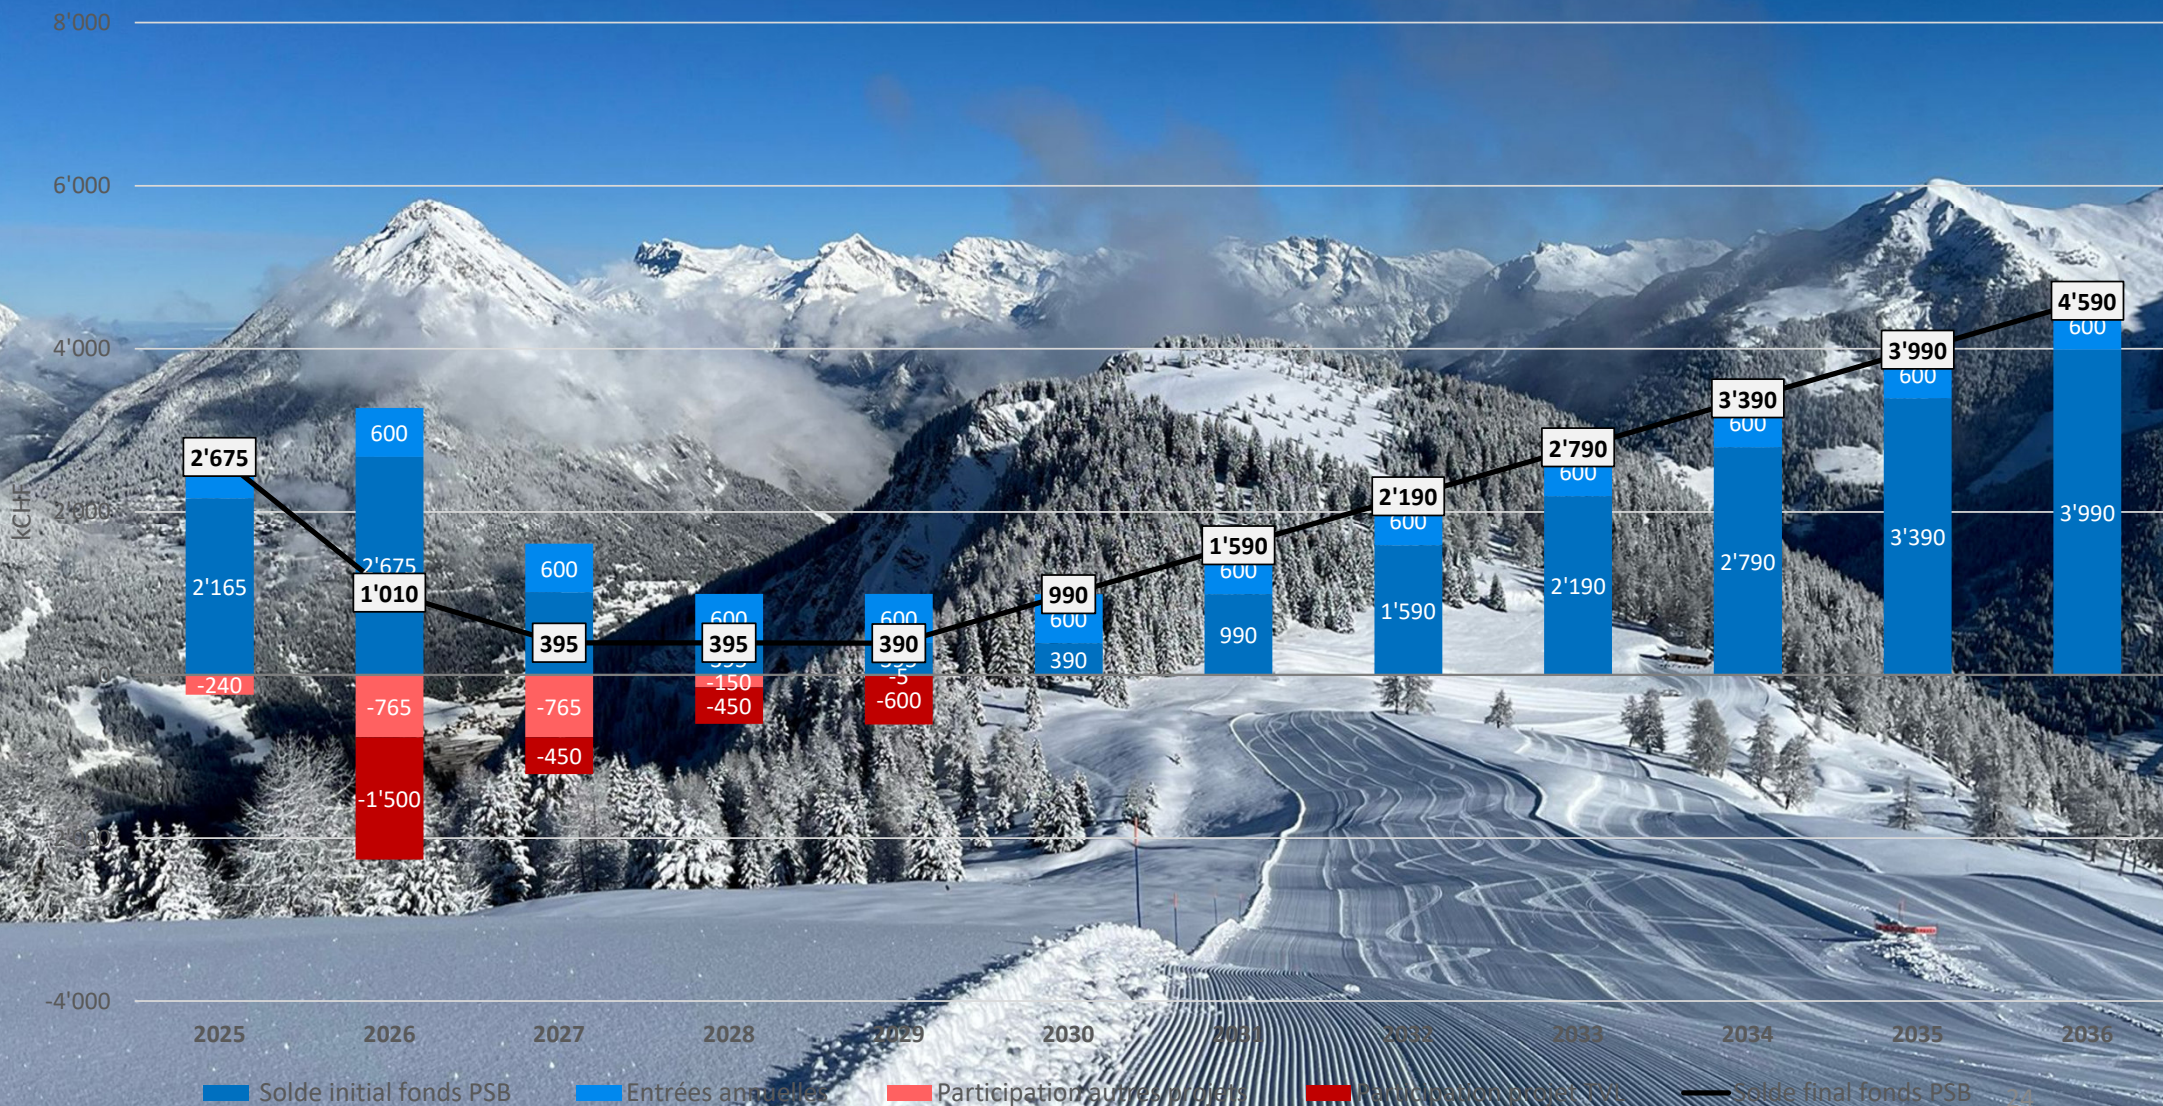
8'000
6'000
4'000
2'000
0
-2'000
-4'000

kCHF

2'675
2'165
-240
600
2'675
1'010
-765
-1'500
600
395
-765
-450
600
395
-150
-450
600
390
-5
-600
990
600
390
1'590
600
990
2'190
600
1'590
2'790
600
2'190
3'390
600
2'790
3'990
600
3'390
4'590
600
3'990

2025
2026
2027
2028
2029
2030
2031
2032
2033
2034
2035
2036

Solde initial fonds PSB
Entrées annuelles
Participation autres projets
Participation projet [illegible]
Solde final fonds PSB